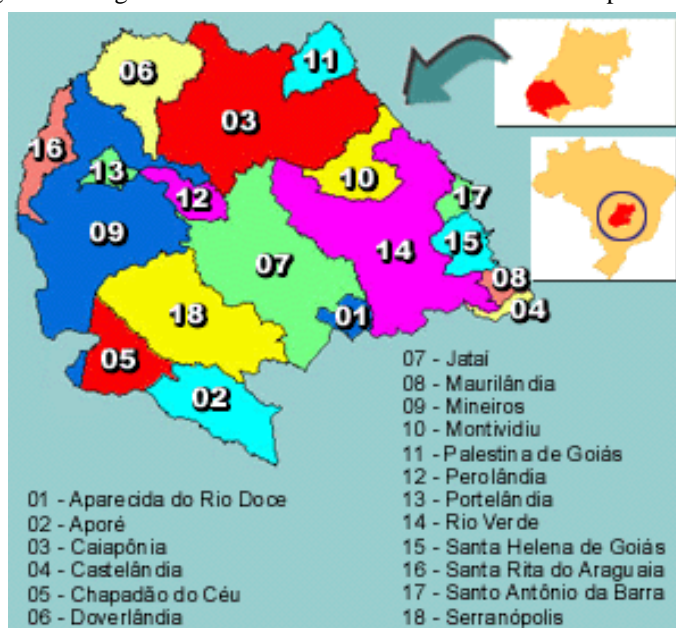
06
11
03
16
13
12
10
17
09
14
15
07
08
04
18
01
05
02

07 - Jataí
08 - Maurilândia
09 - Mineiros
10 - Montividiu
11 - Palestina de Goiás
12 - Perolândia
13 - Portelândia
14 - Rio Verde
15 - Santa Helena de Goiás
16 - Santa Rita do Araguaia
17 - Santo Antônio da Barra
18 - Serranópolis

01 - Aparecida do Rio Doce
02 - Aporé
03 - Caiapônia
04 - Castelândia
05 - Chapadão do Céu
06 - Doverlândia